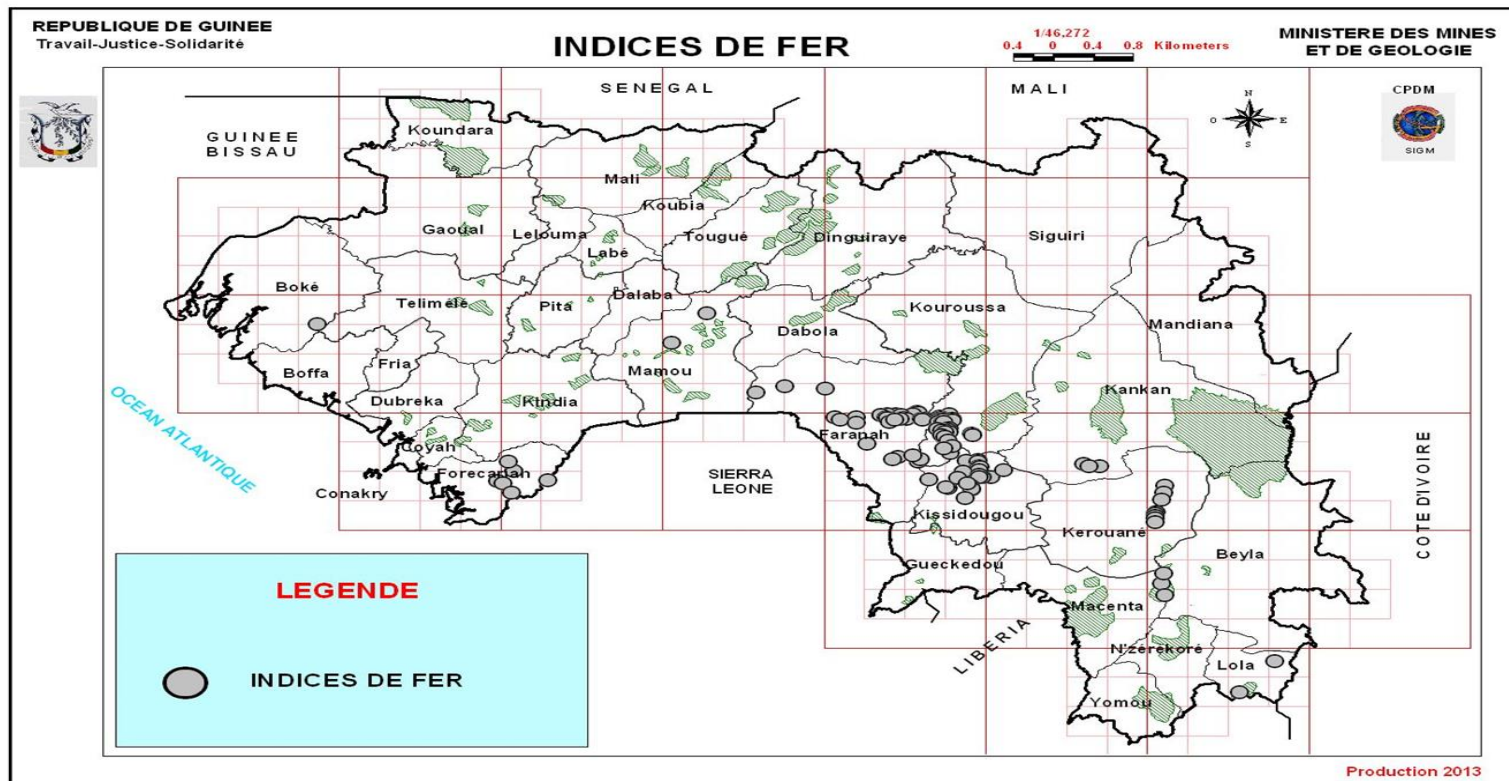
REPUBLIQUE DE GUINEE
Travail-Justice-Solidarité

INDICES DE FER

1/46,272
0.4 0 0.4 0.8 Kilometers

MINISTERE DES MINES ET DE GEOLOGIE

CPDM
SIGM

N
O E
S

SENEGAL
MALI
GUINEE BISSAU
Koundara
Mali
Koubia
Gaoual
Lelouma
Labé
Tougué
Dinguiraye
Siguiri
Boké
Telimélé
Pita
Dalaba
Kouroussa
Mandiana
Dabola
Fria
Boffa
Mamou
Kankan
Dubreka
Kindia
Faranah
OCEAN ATLANTIQUE
Coyah
Forecariah
SIERRA LEONE
COTE D'IVOIRE
Conakry
Kissidougou
Kerouané
Beyla
Gueckedou
Macenta
LIBERIA
N'zerekoré
Lola
Yomou

LEGENDE
INDICES DE FER

Production 2013